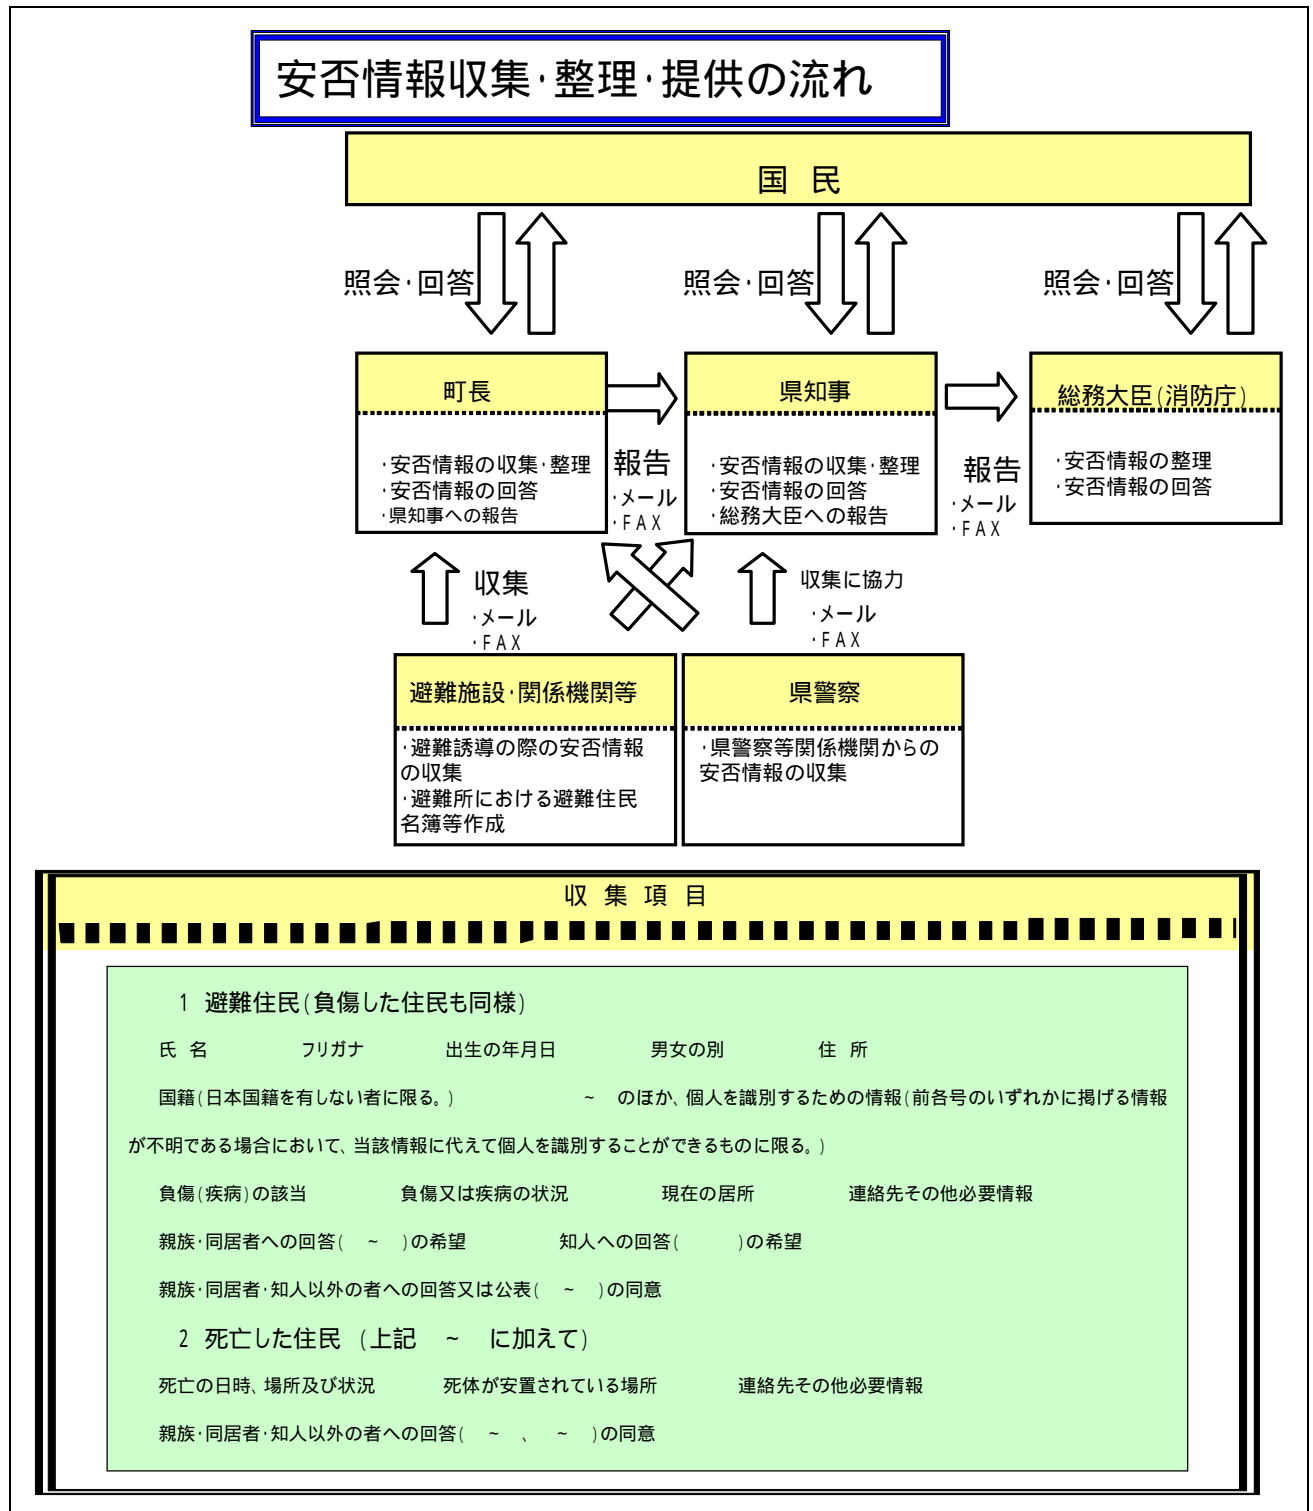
安否情報収集･整理･提供の流れ

国　民

照会･回答

照会･回答

照会･回答

町長

･安否情報の収集･整理
･安否情報の回答
･県知事への報告

報告
･メール
･FAX

県知事

･安否情報の収集･整理
･安否情報の回答
･総務大臣への報告

報告
･メール
･FAX

総務大臣(消防庁)

･安否情報の整理
･安否情報の回答

収集
･メール
･FAX

収集に協力
･メール
･FAX

避難施設･関係機関等

･避難誘導の際の安否情報の収集
･避難所における避難住民名簿等作成

県警察

･県警察等関係機関からの安否情報の収集

収 集 項 目

1　避難住民(負傷した住民も同様)

氏　名　　フリガナ　　出生の年月日　　男女の別　　住　所

国籍(日本国籍を有しない者に限る。)　　～　のほか、個人を識別するための情報(前各号のいずれかに掲げる情報が不明である場合において、当該情報に代えて個人を識別することができるものに限る。)

負傷(疾病)の該当　　負傷又は疾病の状況　　現在の居所　　連絡先その他必要情報

親族･同居者への回答(　～　)の希望　　知人への回答(　　)の希望

親族･同居者･知人以外の者への回答又は公表(　～　)の同意

2　死亡した住民　(上記　～　に加えて)

死亡の日時、場所及び状況　　死体が安置されている場所　　連絡先その他必要情報

親族･同居者･知人以外の者への回答(　～　、　～　)の同意